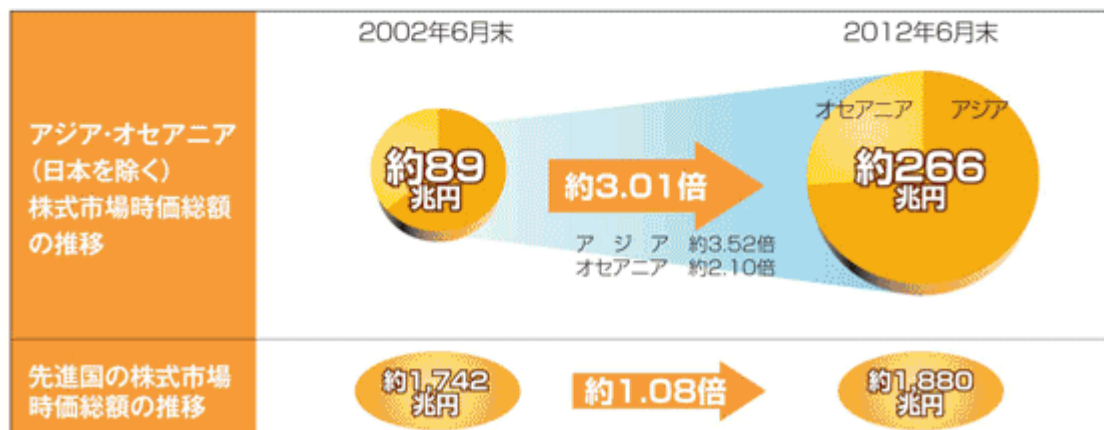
2002年6月末

2012年6月末

アジア・オセアニア
(日本を除く)
株式市場時価総額
の推移

約89
兆円

約3.01倍

アジア 約3.52倍
オセアニア 約2.10倍

オセアニア
アジア

約266
兆円

先進国の株式市場
時価総額の推移

約1,742
兆円

約1.08倍

約1,880
兆円